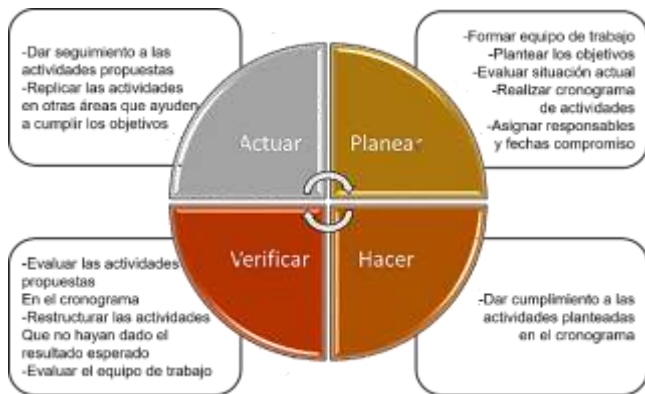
-Dar seguimiento a las actividades propuestas
-Replicar las actividades en otras áreas que ayuden a cumplir los objetivos

-Formar equipo de trabajo
-Plantear los objetivos
-Evaluar situación actual
-Realizar cronograma de actividades
-Asignar responsables y fechas compromiso

Actuar

Planear

Verificar

Hacer

-Evaluar las actividades propuestas
En el cronograma
-Restructurar las actividades Que no hayan dado el resultado esperado
-Evaluar el equipo de trabajo

-Dar cumplimiento a las actividades planteadas en el cronograma